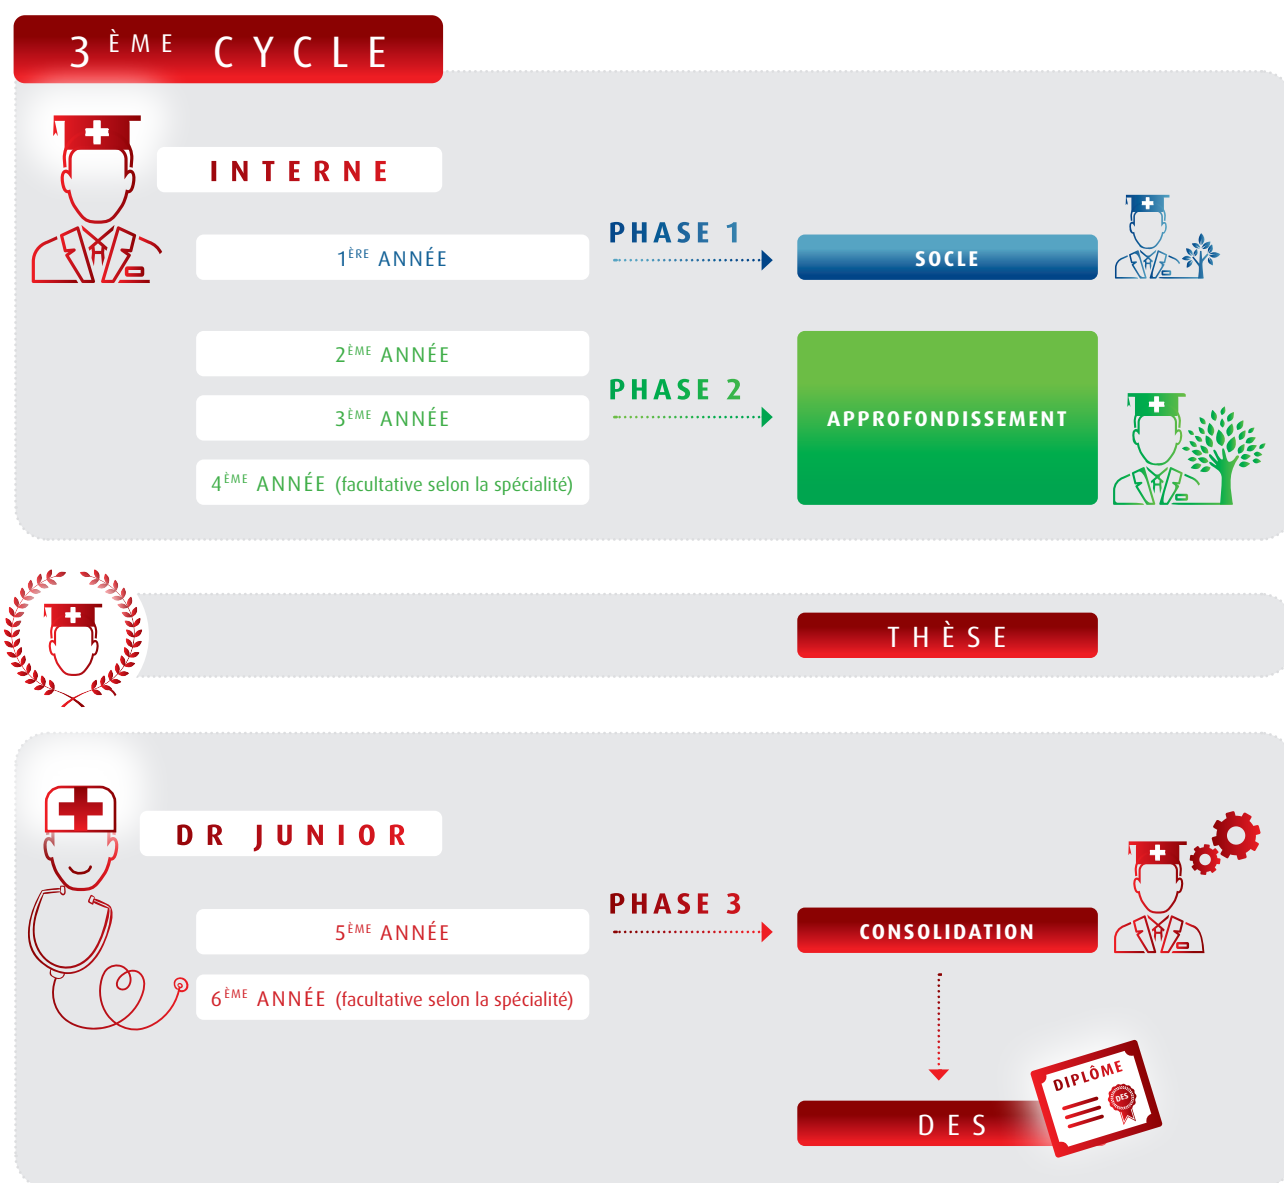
3$^{ÈME}$ CYCLE

INTERNE

1$^{ÈRE}$ ANNÉE

PHASE 1

SOCLE

2$^{ÈME}$ ANNÉE

3$^{ÈME}$ ANNÉE

4$^{ÈME}$ ANNÉE (facultative selon la spécialité)

PHASE 2

APPROFONDISSEMENT

THÈSE

DR JUNIOR

5$^{ÈME}$ ANNÉE

6$^{ÈME}$ ANNÉE (facultative selon la spécialité)

PHASE 3

CONSOLIDATION

DES

DIPLÔME

DES